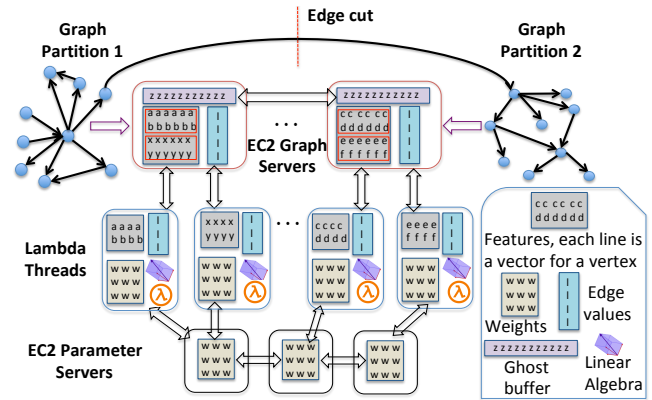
Graph Partition 1

Edge cut

Graph Partition 2

zzzzzzzzzz

aaaaaa
bbbbbb

xxxxxx
yyyyyy

. . .

zzzzzzzzzz

cccccc
dddddd

eeeeee
ffffff

EC2 Graph Servers

Lambda Threads

aaaa
bbbb

www
www
www

λ

xxxx
yyyy

www
www
www

λ

. . .

cccc
dddd

www
www
www

λ

eeee
ffff

www
www
www

λ

cccccc
dddddd

Features, each line is a vector for a vertex

www
www
www

Weights

Edge values

zzzzzzzzzz

Ghost buffer

Linear Algebra

EC2 Parameter Servers

www
www
www

www
www
www

www
www
www